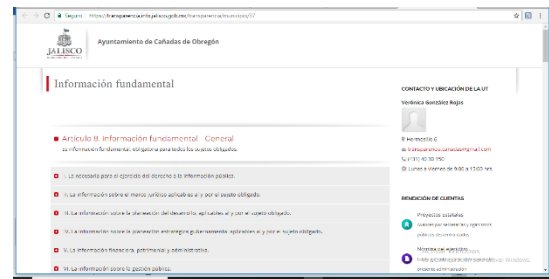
Seguro | https://transparencia.info.jalisco.gob.mx/transparencia/municipio/37

JALISCO

Ayuntamiento de Cañadas de Obregón

Información fundamental

Artículo 8. Información fundamental - General

La información fundamental obligatoria para todos los sujetos obligados.

I. La necesaria para el ejercicio del derecho a la información pública.

II. La información sobre el marco jurídico aplicable al y por el sujeto obligado.

III. La información sobre la planeación del desarrollo, aplicable al y por el sujeto obligado.

IV. La información sobre la planeación estratégica gubernamental, aplicable al y por el sujeto obligado.

V. La información financiera, patrimonial y administrativa.

VI. La información sobre la gestión pública.

CONTACTO Y UBICACIÓN DE LA UT

Verónica González Rojas

Hermosillo 6

transparencia.canadas@gmail.com

(01) 40 30 150

Lunes a viernes de 9:00 a 15:00 hrs

RENDICIÓN DE CUENTAS

Proyectos sociales

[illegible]

Normas del ejercicio

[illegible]